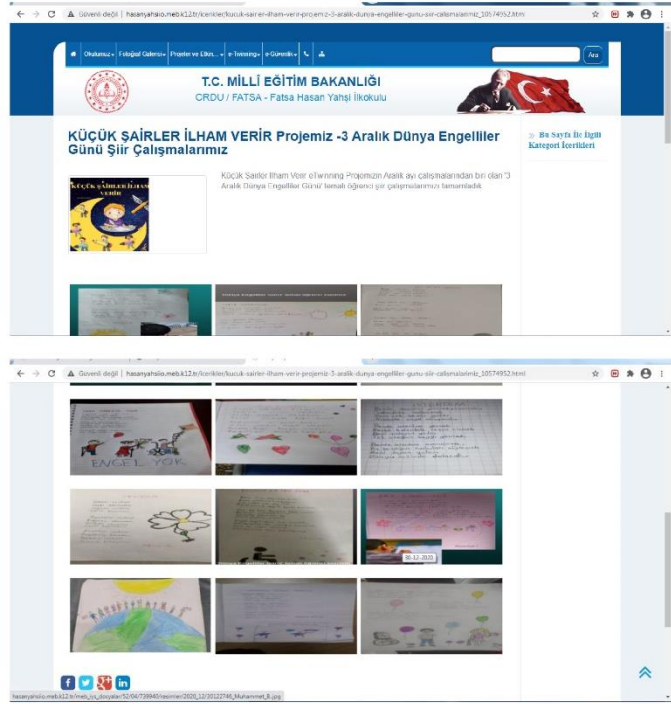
Güvenli değil | hasanyahsiio.meb.k12.tr/icerikler/kucuk-sairler-ilham-verir-projemiz-3-aralik-dunya-engelliler-gunu-siir-calismalarimiz_10574952.html

Okulumuz Fotoğraf Galerisi Projeler ve Etkin... e-Twinning e-Güvenlik

Ara

T.C. MİLLÎ EĞİTİM BAKANLIĞI
ORDU / FATSA - Fatsa Hasan Yahşi İlkokulu

KÜÇÜK ŞAİRLER İLHAM VERİR Projemiz -3 Aralık Dünya Engelliler Günü Şiir Çalışmalarımız

Bu Sayfa İle İlgili Kategori İçerikleri

KÜÇÜK ŞAİRLER İLHAM VERİR

Küçük Şairler İlham Verir eTwinning Projemizin Aralık ayı çalışmalarından biri olan "3 Aralık Dünya Engelliler Günü" temalı öğrenci şiir çalışmalarımız tamamlandı.

Güvenli değil | hasanyahsiio.meb.k12.tr/icerikler/kucuk-sairler-ilham-verir-projemiz-3-aralik-dunya-engelliler-gunu-siir-calismalarimiz_10574952.html

ENGEL YOK

30-12-2020

hasanyahsiio.meb.k12.tr/meb_iys_dosyalar/52/04/739940/resimler/2020_12/30122746_Muhammet_B..jpg